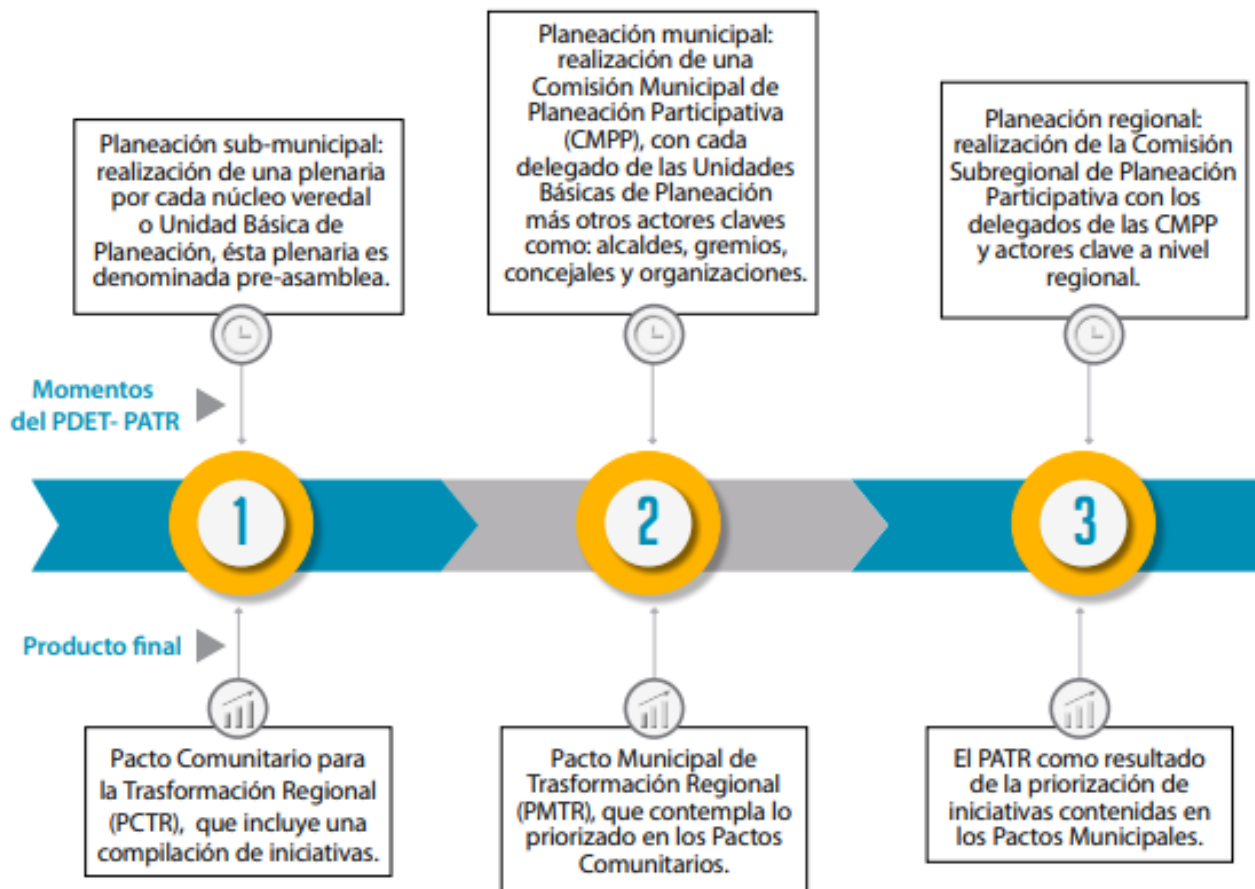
Planeación sub-municipal: realización de una plenaria por cada núcleo veredal o Unidad Básica de Planeación, ésta plenaria es denominada pre-asamblea.

Planeación municipal: realización de una Comisión Municipal de Planeación Participativa (CMPP), con cada delegado de las Unidades Básicas de Planeación más otros actores claves como: alcaldes, gremios, concejales y organizaciones.

Planeación regional: realización de la Comisión Subregional de Planeación Participativa con los delegados de las CMPP y actores clave a nivel regional.

Momentos del PDET- PATR

1

2

3

Producto final

Pacto Comunitario para la Trasformación Regional (PCTR), que incluye una compilación de iniciativas.

Pacto Municipal de Trasformación Regional (PMTR), que contempla lo priorizado en los Pactos Comunitarios.

El PATR como resultado de la priorización de iniciativas contenidas en los Pactos Municipales.